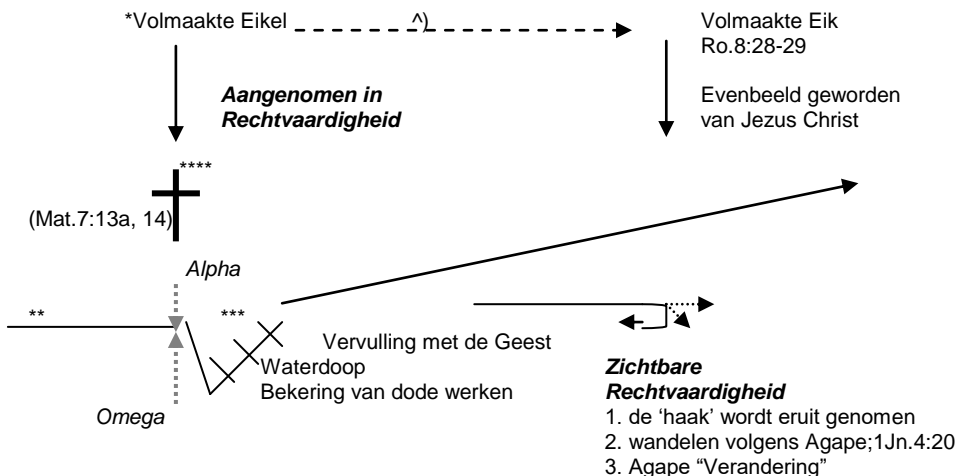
*Volmaakte Eikel ^)

Volmaakte Eik
Ro.8:28-29

***Aangenomen in Rechtvaardigheid***

Evenbeeld geworden van Jezus Christ

****

(Mat.7:13a, 14)

*Alpha*

**

***

Vervulling met de Geest

Waterdoop

Bekering van dode werken

*Omega*

***Zichtbare Rechtvaardigheid***
1. de 'haak' wordt eruit genomen
2. wandelen volgens Agape;1Jn.4:20
3. Agape "Verandering"